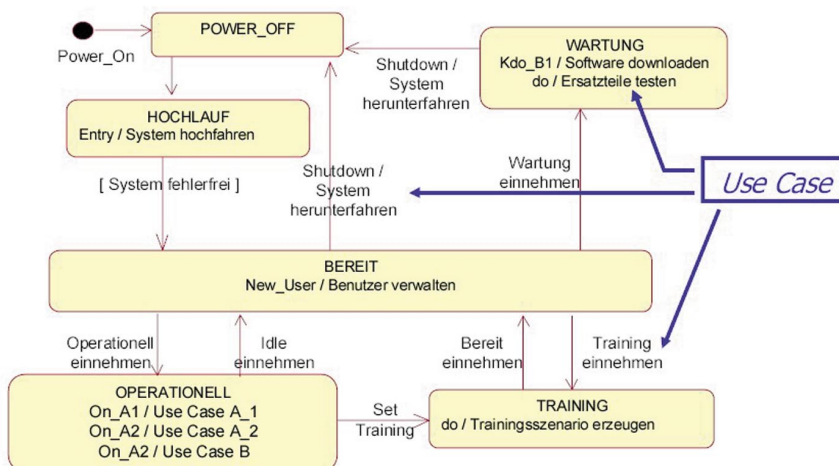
Power_On

POWER_OFF

WARTUNG
Kdo_B1 / Software downloaden
do / Ersatzteile testen

Shutdown / System herunterfahren

HOCHLAUF
Entry / System hochfahren

[ System fehlerfrei ]

Shutdown / System herunterfahren

Wartung einnehmen

Use Case

BEREIT
New_User / Benutzer verwalten

Operationell einnehmen

Idle einnehmen

Bereit einnehmen

Training einnehmen

OPERATIONELL
On_A1 / Use Case A_1
On_A2 / Use Case A_2
On_A2 / Use Case B

Set Training

TRAINING
do / Trainingsszenario erzeugen